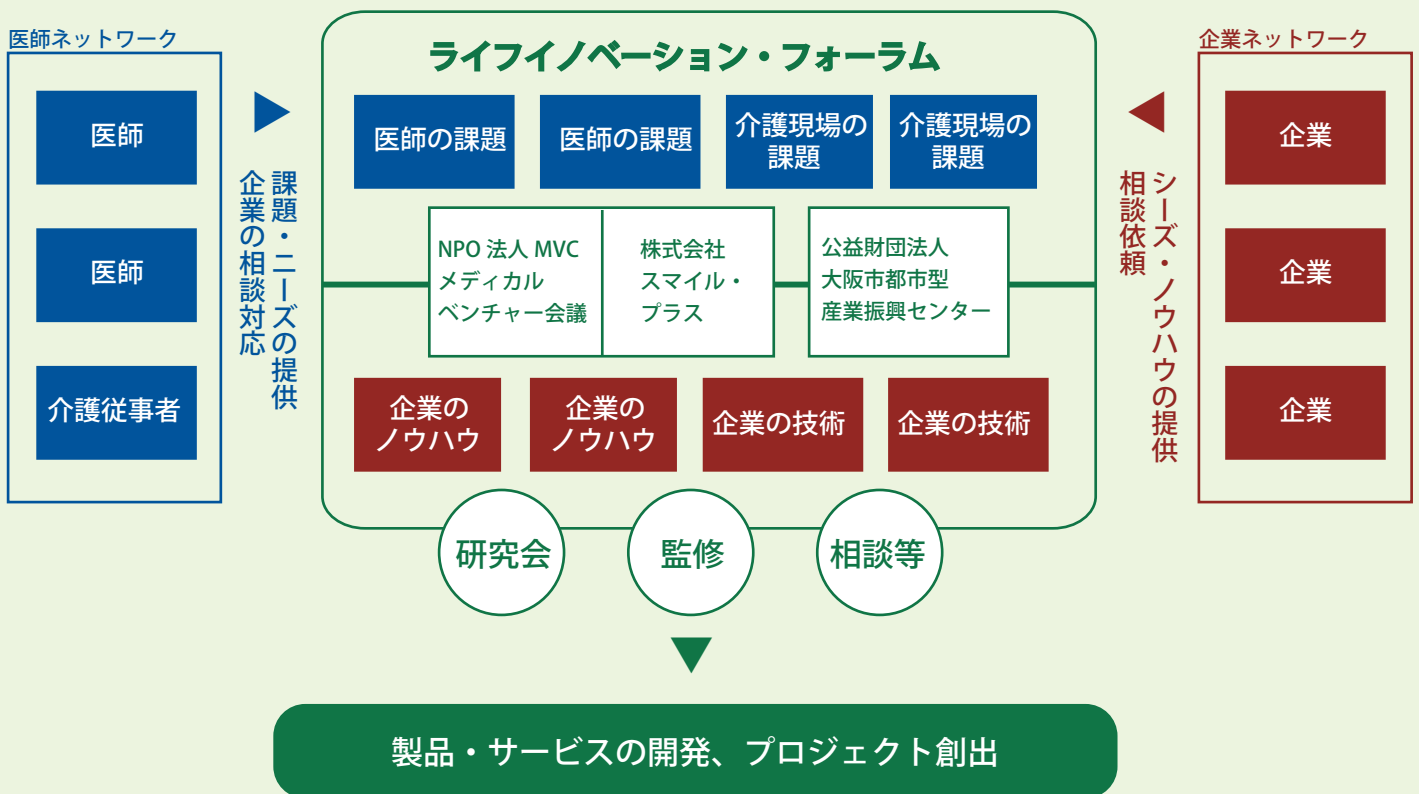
医師ネットワーク

医師

医師

介護従事者

課題・ニーズの提供
企業の相談対応

ライフイノベーション・フォーラム

医師の課題

医師の課題

介護現場の課題

介護現場の課題

NPO 法人 MVC
メディカル
ベンチャー会議

株式会社
スマイル・
プラス

公益財団法人
大阪市都市型
産業振興センター

企業の
ノウハウ

企業の
ノウハウ

企業の技術

企業の技術

研究会

監修

相談等

企業ネットワーク

シーズ・ノウハウの提供
相談依頼

企業

企業

企業

製品・サービスの開発、プロジェクト創出